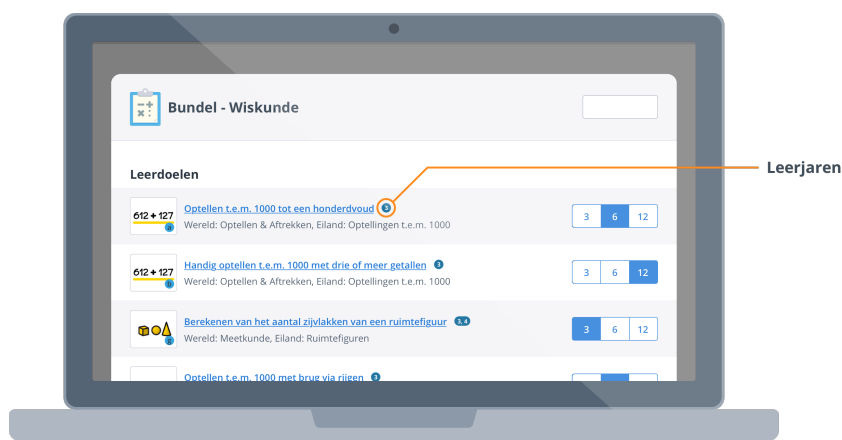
Bundel - Wiskunde

Leerdoelen

Leerjaren

612 + 127
Optellen t.e.m. 1000 tot een honderdvoud 3
Wereld: Optellen & Aftrekken, Eiland: Optellingen t.e.m. 1000
3 6 12

612 + 127
Handig optellen t.e.m. 1000 met drie of meer getallen 3
Wereld: Optellen & Aftrekken, Eiland: Optellingen t.e.m. 1000
3 6 12

Berekenen van het aantal zijvlakken van een ruimtefiguur 3, 4
Wereld: Meetkunde, Eiland: Ruimtefiguren
3 6 12

Optellen t.e.m. 1000 met brug via rijgen 3